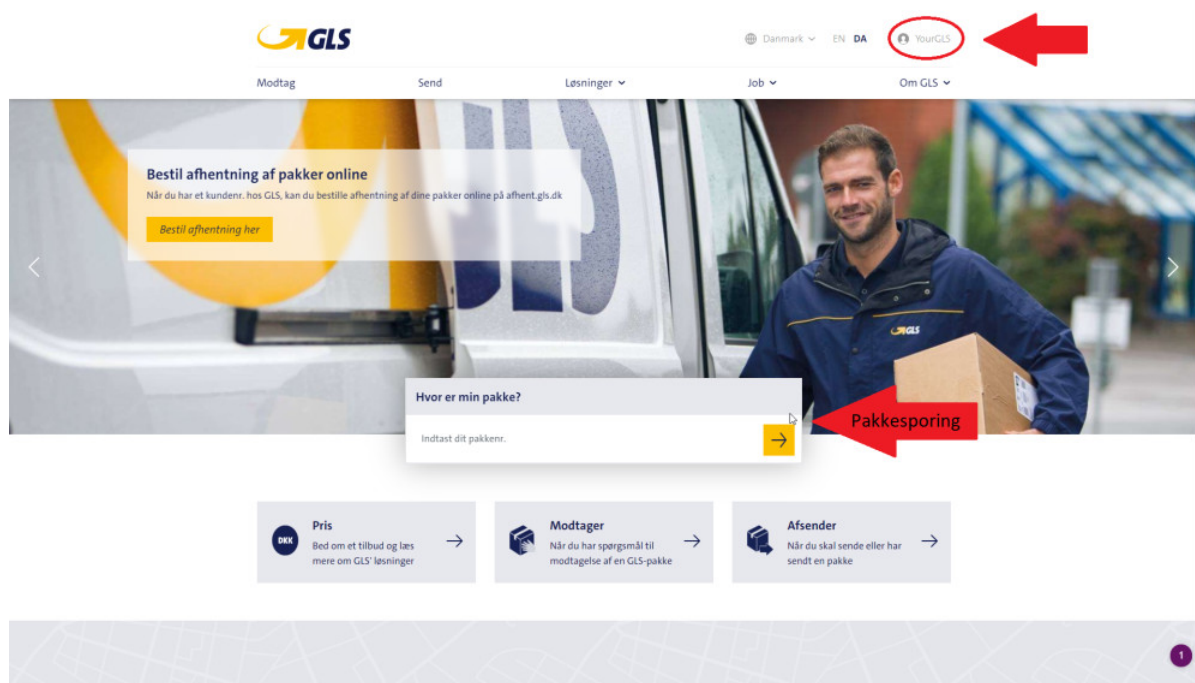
GLS

Danmark EN DA YourGLS

Modtag Send Løsninger Job Om GLS

Bestil afhentning af pakker online

Når du har et kundenr. hos GLS, kan du bestille afhentning af dine pakker online på afhent.gls.dk

Bestil afhentning her

GLS

GLS

Hvor er min pakke?

Indtast dit pakkenr.

Pakkesporing

DKK

Pris

Bed om et tilbud og læs mere om GLS' løsninger

Modtager

Når du har spørgsmål til modtagelse af en GLS-pakke

Afsender

Når du skal sende eller har sendt en pakke

1